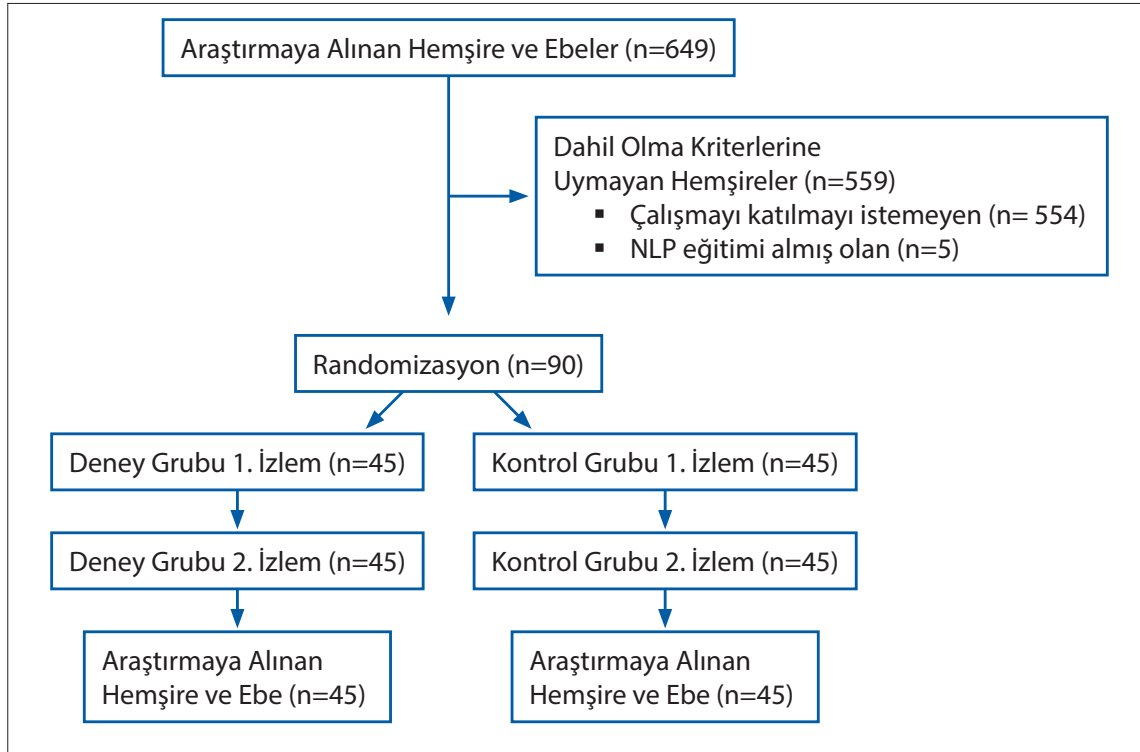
Araştırmaya Alınan Hemşire ve Ebeler (n=649)

Dahil Olma Kriterlerine Uymayan Hemşireler (n=559)
- Çalışmayı katılmayı istemeyen (n= 554)
- NLP eğitimi almış olan (n=5)

Randomizasyon (n=90)

Deney Grubu 1. İzlem (n=45)

Kontrol Grubu 1. İzlem (n=45)

Deney Grubu 2. İzlem (n=45)

Kontrol Grubu 2. İzlem (n=45)

Araştırmaya Alınan Hemşire ve Ebe (n=45)

Araştırmaya Alınan Hemşire ve Ebe (n=45)